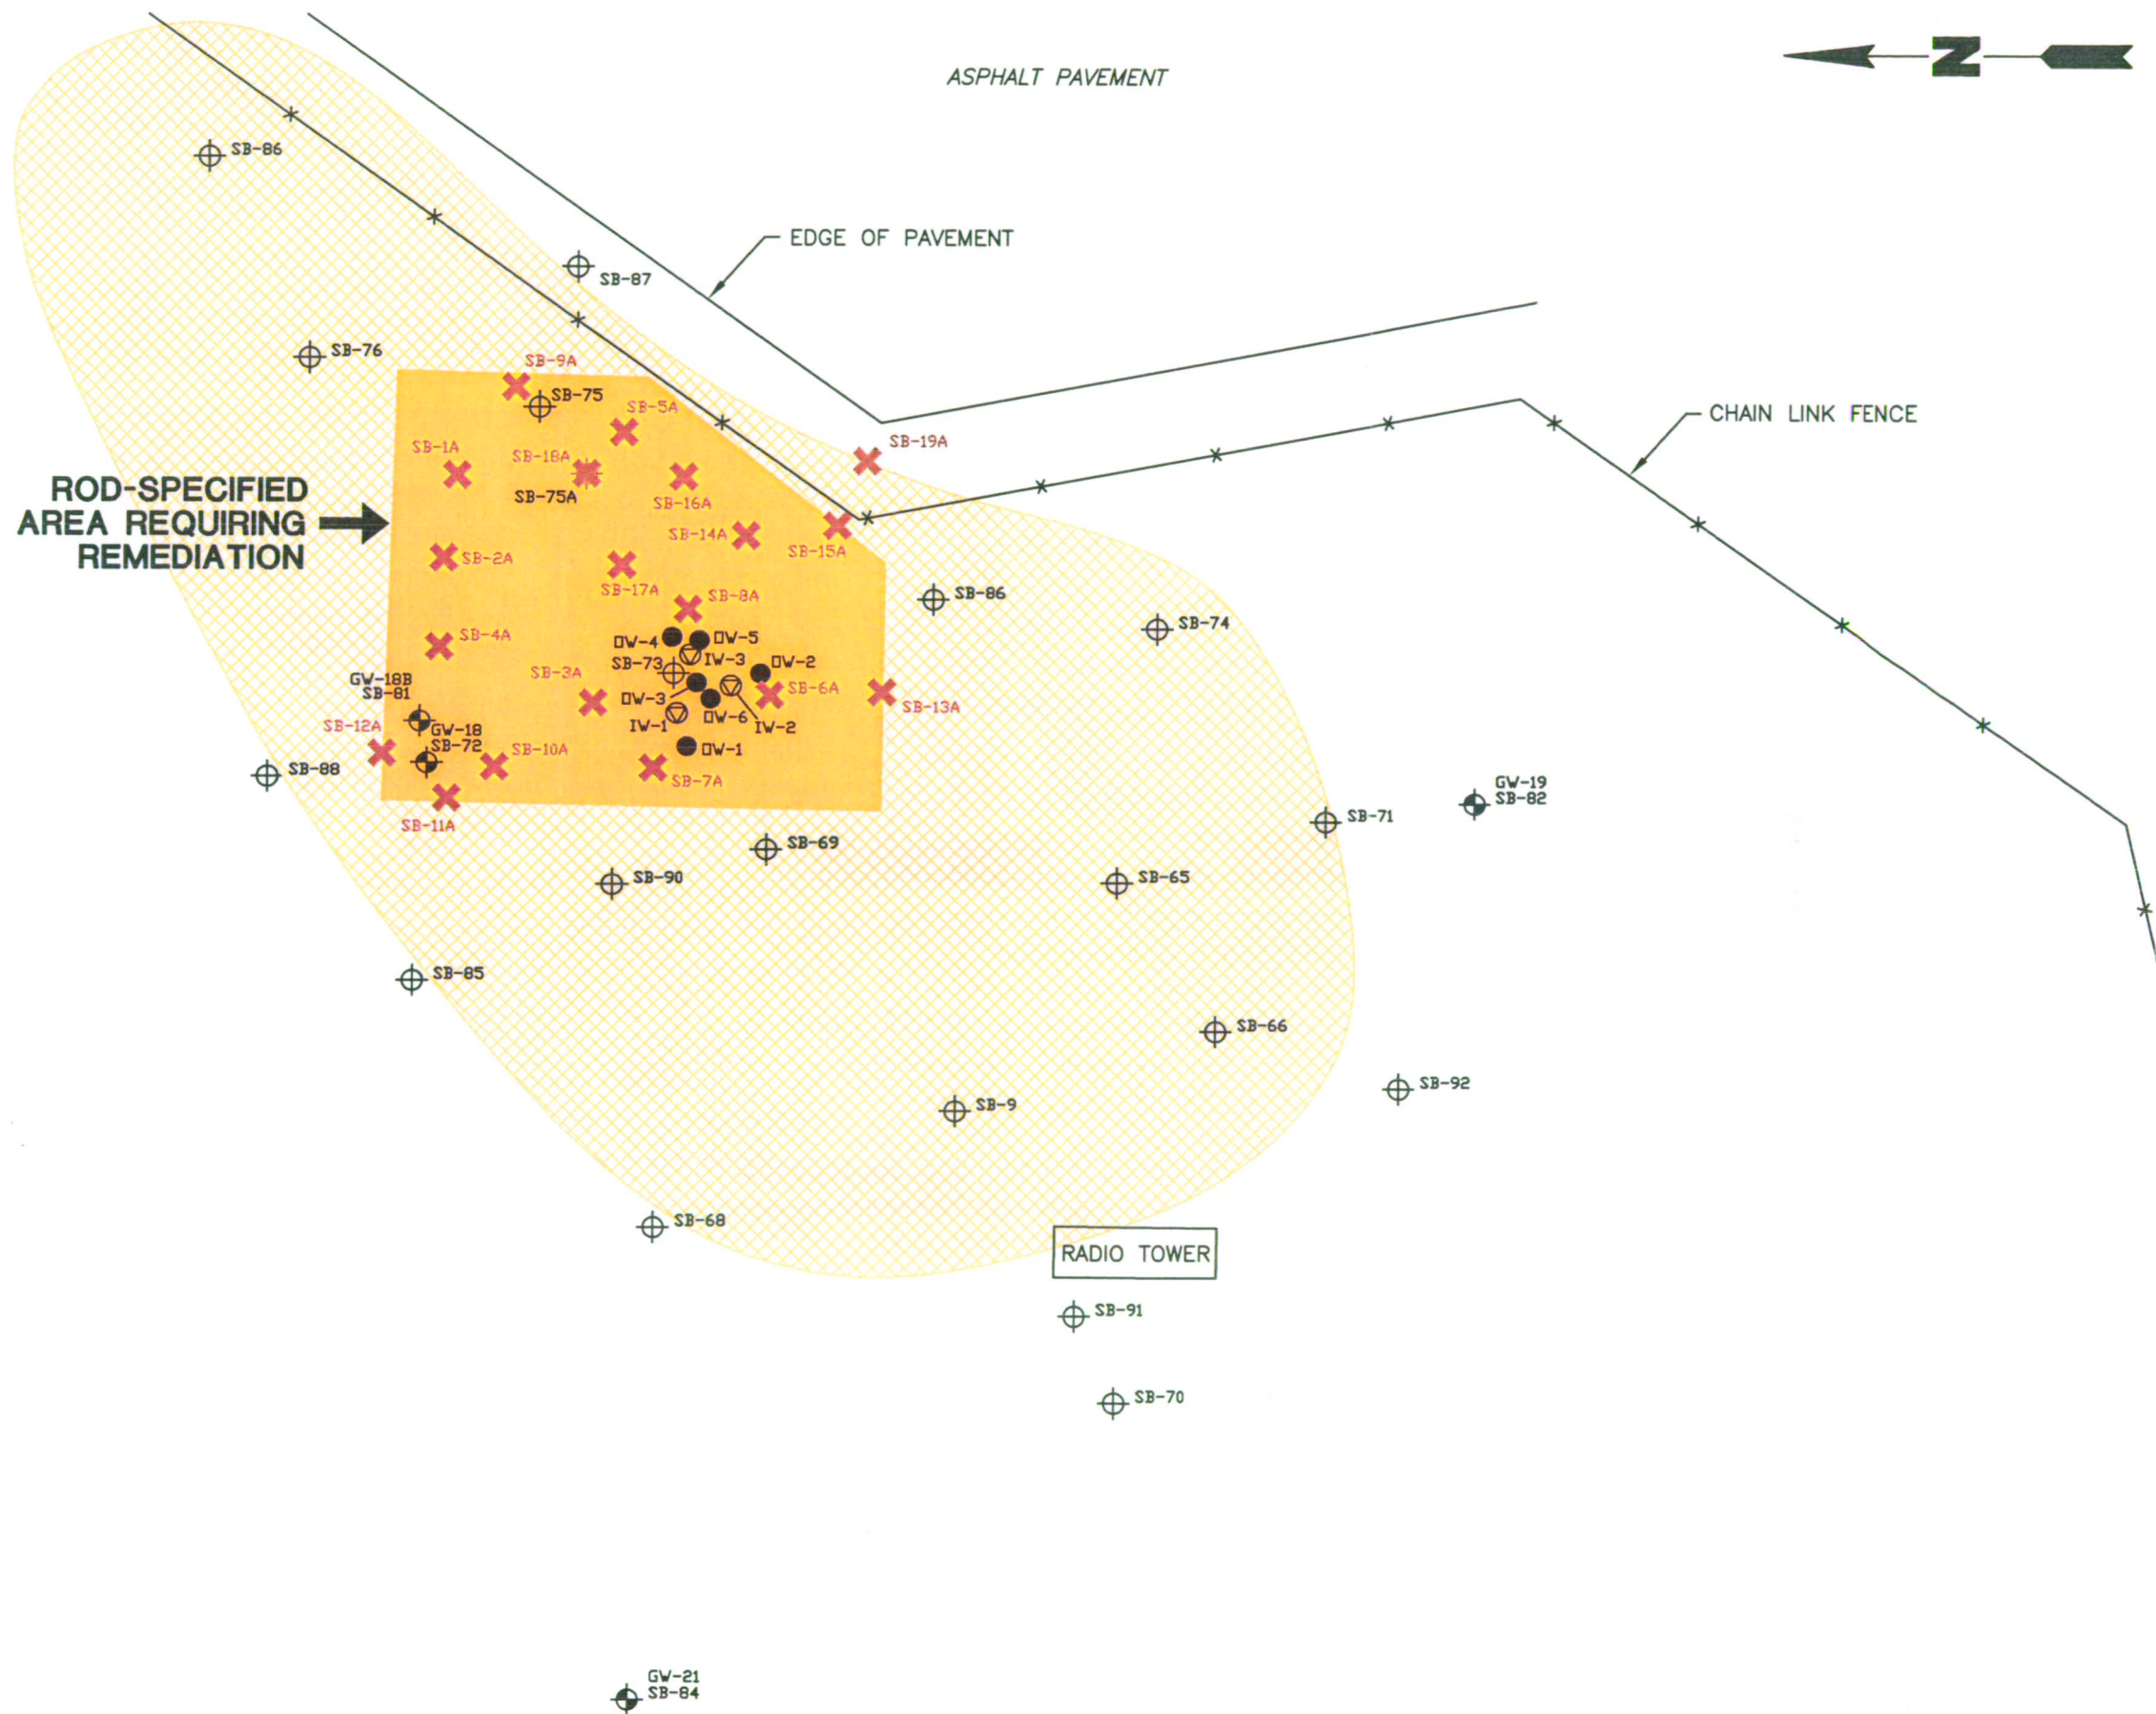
N

ASPHALT PAVEMENT

SB-86

EDGE OF PAVEMENT

SB-87

SB-76

SB-9A

SB-75

SB-5A

CHAIN LINK FENCE

SB-19A

SB-1A

SB-18A

SB-75A

SB-16A

ROD-SPECIFIED AREA REQUIRING REMEDIATION

SB-14A

SB-15A

SB-2A

SB-17A

SB-86

SB-8A

SB-74

SB-4A

OW-4

OW-5

SB-73

IW-3

OW-2

GW-18B
SB-81

SB-3A

SB-6A

OW-3

SB-13A

SB-12A

GW-18
SB-72

IW-1

OW-6

IW-2

SB-10A

OW-1

SB-88

SB-7A

GW-19
SB-82

SB-11A

SB-71

SB-69

SB-90

SB-65

SB-85

SB-66

SB-92

SB-9

SB-68

RADIO TOWER

SB-91

SB-70

GW-21
SB-84